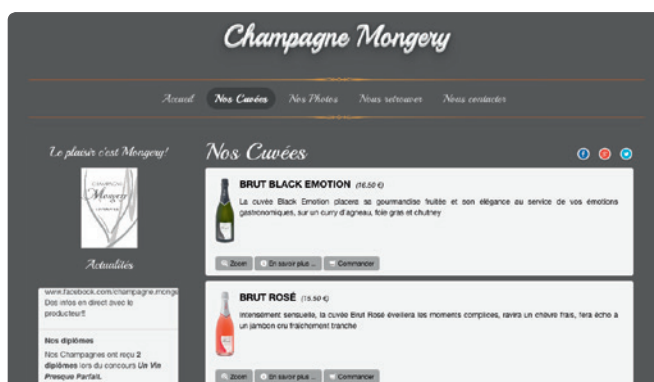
Champagne Mongery

Accueil Nos Cuvées Nos Photos Nous retrouver Nous contacter

Le plaisir c'est Mongery!

CHAMPAGNE Mongery

Actualités

www.facebook.com/champagne.mong Des infos en direct avec le producteur!!

Nos diplômes

Nos Champagnes ont reçu 2 diplômes lors du concours Un Vie Presque Parfait.

Nos Cuvées

BRUT BLACK EMOTION (16,50 €)

La cuvée Black Emotion placera sa gourmandise fruitée et son élégance au service de vos émotions gastronomiques, sur un curry d'agneau, foie gras et chutney

Zoom En savoir plus ... Commander

BRUT ROSÉ (15,50 €)

Intensément sensuelle, la cuvée Brut Rosé éveillera les moments complices, ravira un chèvre frais, fera écho à un jambon cru fraîchement tranché

Zoom En savoir plus ... Commander